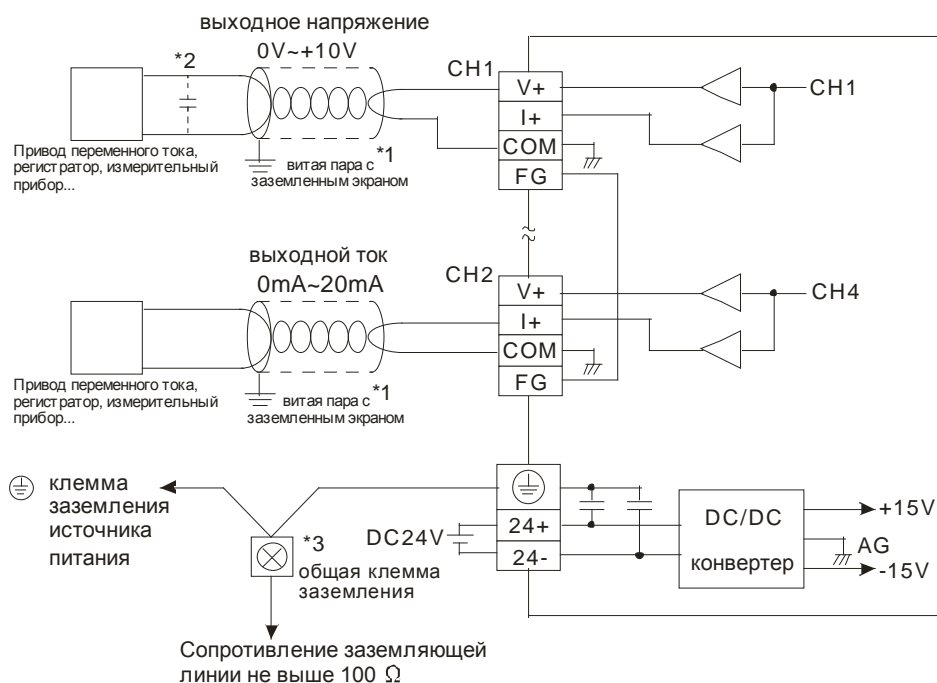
выходное напряжение
0V~+10V
*2
Привод переменного тока, регистратор, измерительный прибор...
витая пара с заземленным экраном
*1
CH1
V+
I+
COM
FG
CH1

выходной ток
0mA~20mA
CH2
V+
I+
COM
FG
CH4
Привод переменного тока, регистратор, измерительный прибор...
витая пара с заземленным экраном
*1

клемма заземления источника питания
*3
общая клемма заземления
DC24V
24+
24-
DC/DC
конвертер
+15V
AG
-15V

Сопротивление заземляющей линии не выше 100 Ω